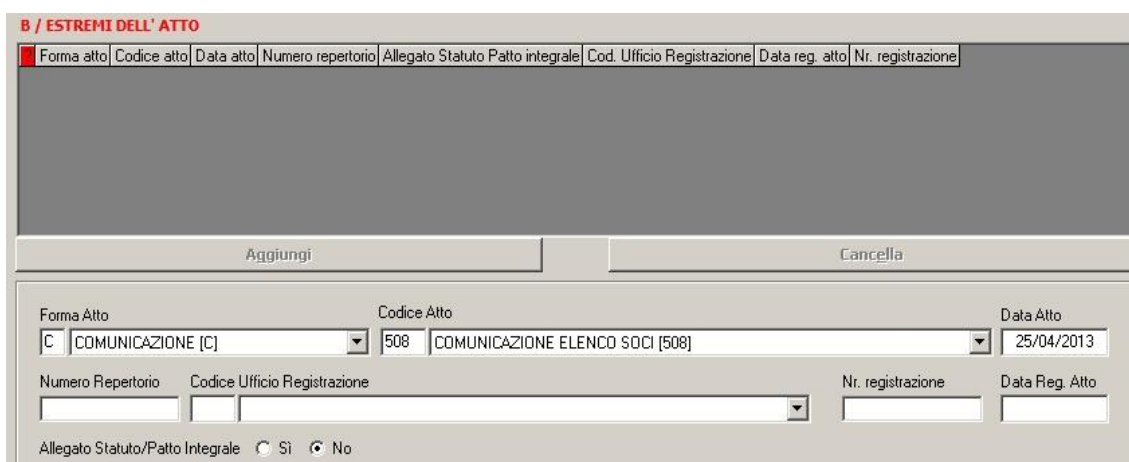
B / ESTREMI DELL' ATTO

| Forma atto | Codice atto | Data atto | Numero repertorio | Allegato Statuto Patto integrale | Cod. Ufficio Registrazione | Data reg. atto | Nr. registrazione |
|---|---|---|---|---|---|---|---|

Aggiungi

Cancella

Forma Atto
C COMUNICAZIONE [C]

Codice Atto
508 COMUNICAZIONE ELENCO SOCI [508]

Data Atto
25/04/2013

Numero Repertorio

Codice Ufficio Registrazione

Nr. registrazione

Data Reg. Atto

Allegato Statuto/Patto Integrale Sì No